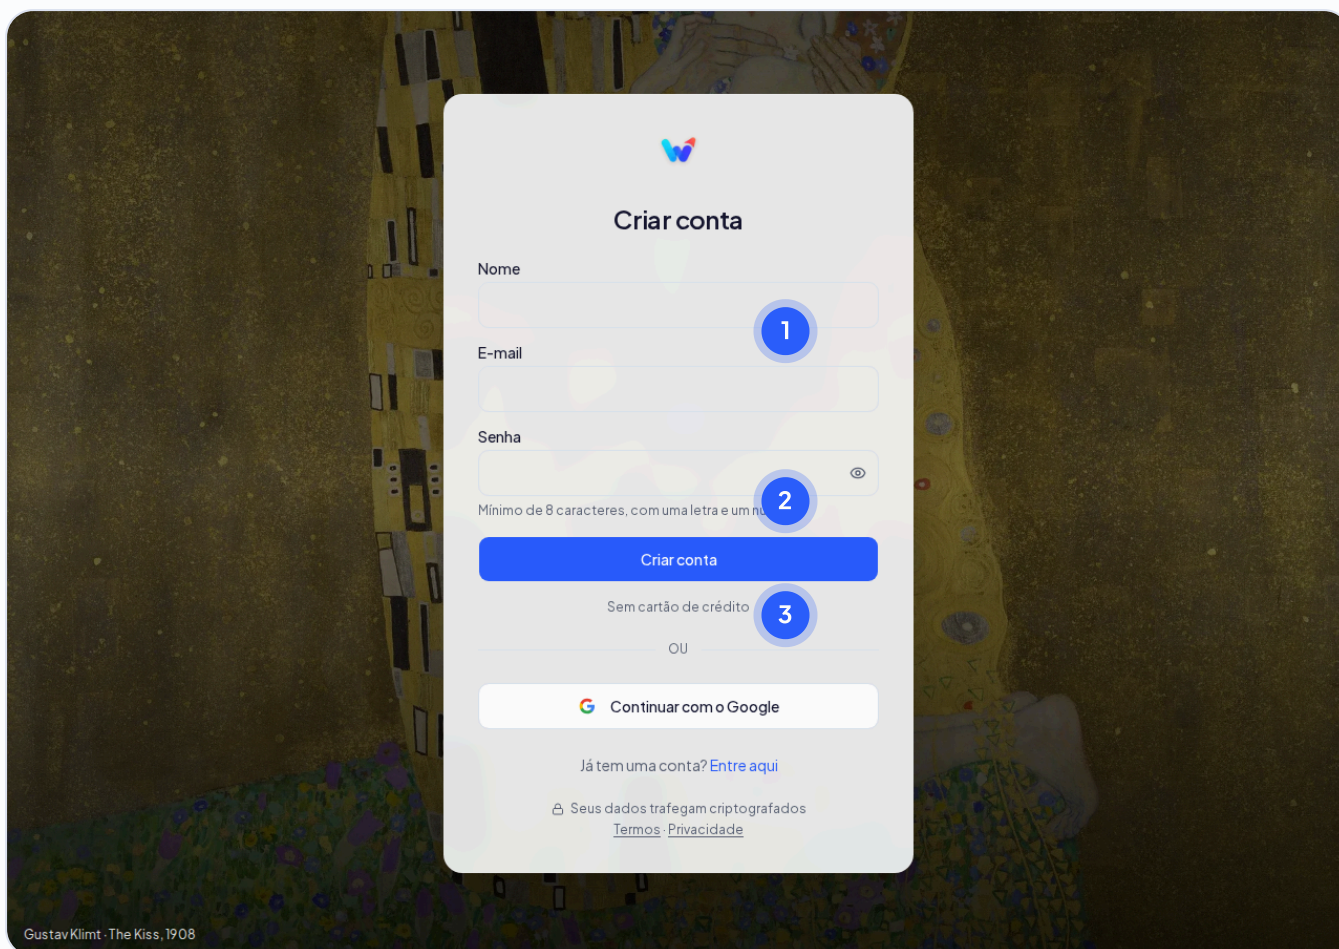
Criar conta

Nome

1

E-mail

Senha

2

Mínimo de 8 caracteres, com uma letra e um nú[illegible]

Criar conta

Sem cartão de crédito

3

OU

Continuar com o Google

Já tem uma conta? Entre aqui

Seus dados trafegam criptografados

Termos · Privacidade

Gustav Klimt · The Kiss, 1908